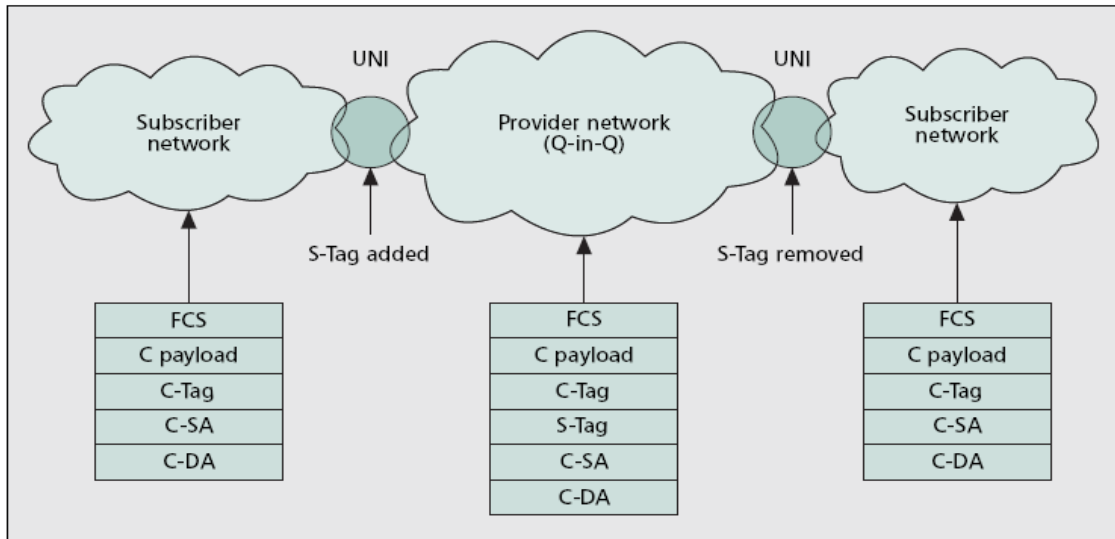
UNI

UNI

Subscriber network

Provider network (Q-in-Q)

Subscriber network

S-Tag added

S-Tag removed

| FCS |
|---|
| C payload |
| C-Tag |
| C-SA |
| C-DA |

| FCS |
|---|
| C payload |
| C-Tag |
| S-Tag |
| C-SA |
| C-DA |

| FCS |
|---|
| C payload |
| C-Tag |
| C-SA |
| C-DA |